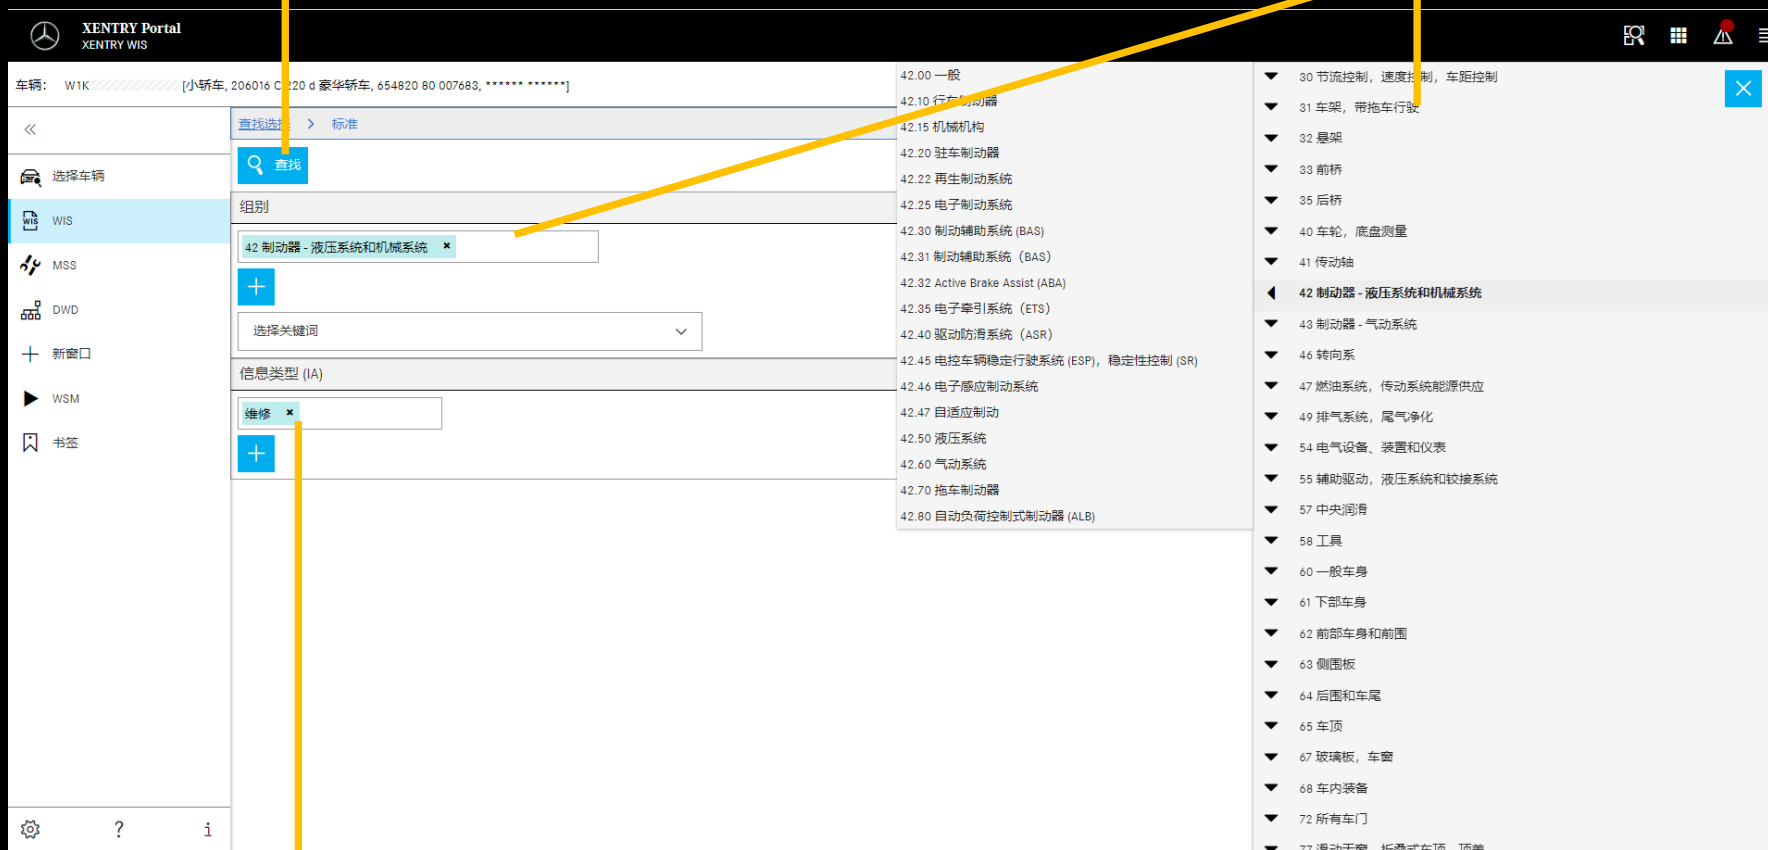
XENTRY Portal
XENTRY WIS

车辆: W1K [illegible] [小轿车, 206016 C220 d 豪华轿车, 654820 80 007683, ****** ******]

«

选择车辆
WIS
MSS
DWD
新窗口
WSM
书签

查找选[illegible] > 标准

查找

组别

42 制动器 - 液压系统和机械系统 ×

+

选择关键词

信息类型 (IA)

维修 ×

+

42.00 一般
42.10 行车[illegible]动器
42.15 机械机构
42.20 驻车制动器
42.22 再生制动系统
42.25 电子制动系统
42.30 制动辅助系统 (BAS)
42.31 制动辅助系统 (BAS)
42.32 Active Brake Assist (ABA)
42.35 电子牵引系统 (ETS)
42.40 驱动防滑系统 (ASR)
42.45 电控车辆稳定行驶系统 (ESP), 稳定性控制 (SR)
42.46 电子感应制动系统
42.47 自适应制动
42.50 液压系统
42.60 气动系统
42.70 拖车制动器
42.80 自动负荷控制式制动器 (ALB)

30 节流控制, 速度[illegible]制, 车距控制
31 车架, 带拖车行驶
32 悬架
33 前桥
35 后桥
40 车轮, 底盘测量
41 传动轴
42 制动器 - 液压系统和机械系统
43 制动器 - 气动系统
46 转向系
47 燃油系统, 传动系统能源供应
49 排气系统, 尾气净化
54 电气设备、装置和仪表
55 辅助驱动, 液压系统和铰接系统
57 中央润滑
58 工具
60 一般车身
61 下部车身
62 前部车身和前围
63 侧围板
64 后围和车尾
65 车顶
67 玻璃板, 车窗
68 车内装备
72 所有车门
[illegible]

?
i